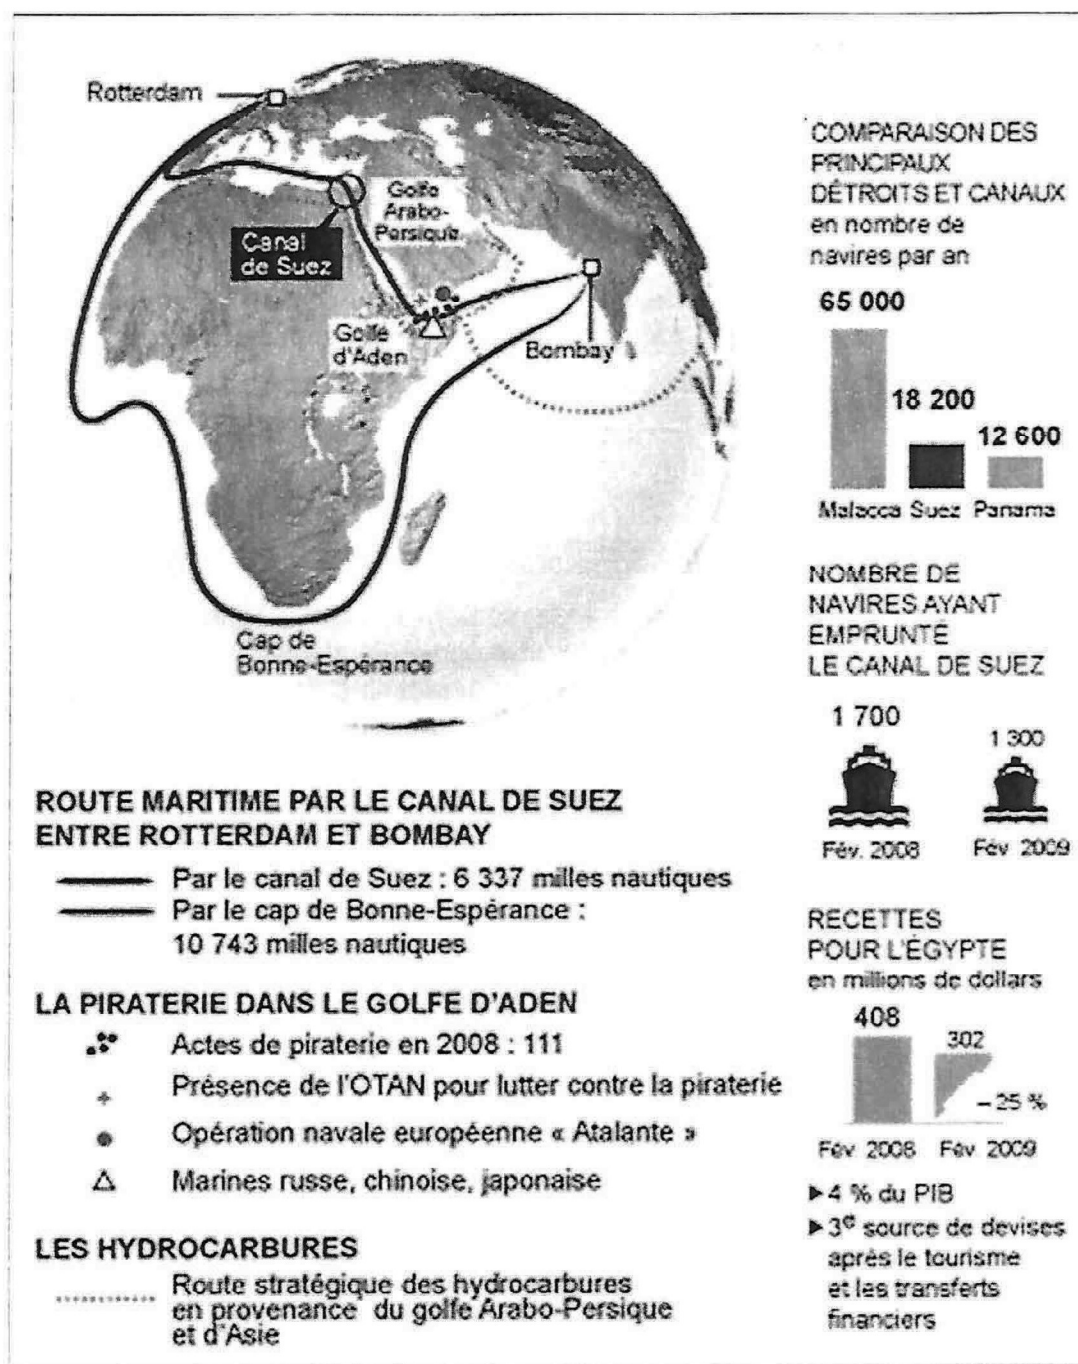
Rotterdam

Golfe Arabo-Persique

Canal de Suez

Golfe d'Aden

Bombay

Cap de Bonne-Espérance

ROUTE MARITIME PAR LE CANAL DE SUEZ ENTRE ROTTERDAM ET BOMBAY

Par le canal de Suez : 6 337 milles nautiques

Par le cap de Bonne-Espérance : 10 743 milles nautiques

LA PIRATERIE DANS LE GOLFE D'ADEN

Actes de piraterie en 2008 : 111

Présence de l'OTAN pour lutter contre la piraterie

Opération navale européenne « Atalante »

Marines russe, chinoise, japonaise

LES HYDROCARBURES

Route stratégique des hydrocarbures en provenance du golfe Arabo-Persique et d'Asie

COMPARAISON DES PRINCIPAUX DÉTROITS ET CANAUX en nombre de navires par an

65 000

18 200

12 600

Malacca Suez Panama

NOMBRE DE NAVIRES AYANT EMPRUNTÉ LE CANAL DE SUEZ

1 700

1 300

Fév. 2008 Fév. 2009

RECETTES POUR L'ÉGYPTE en millions de dollars

408

302

– 25 %

Fév. 2008 Fév. 2009

▶ 4 % du PIB

▶ 3$^e$ source de devises après le tourisme et les transferts financiers